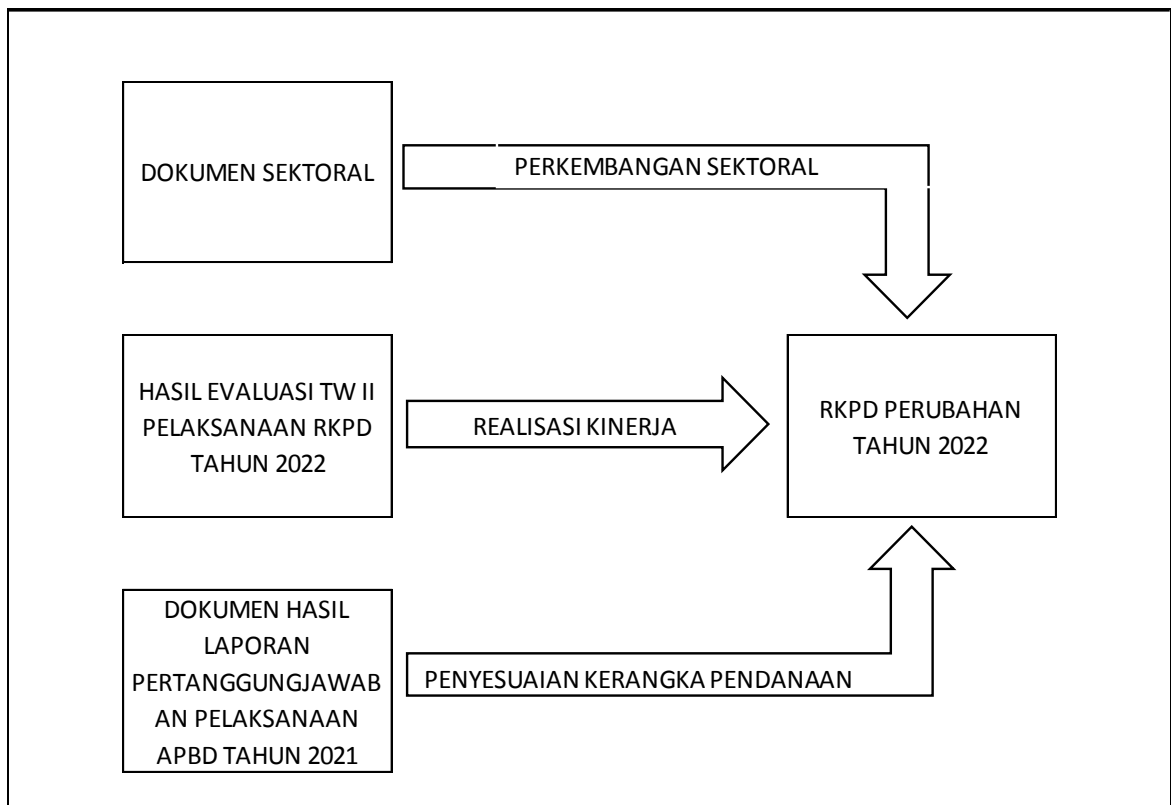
DOKUMEN SEKTORAL

PERKEMBANGAN SEKTORAL

HASIL EVALUASI TW II PELAKSANAAN RKPD TAHUN 2022

REALISASI KINERJA

RKPD PERUBAHAN TAHUN 2022

DOKUMEN HASIL LAPORAN PERTANGGUNGJAWABAN PELAKSANAAN APBD TAHUN 2021

PENYESUAIAN KERANGKA PENDANAAN